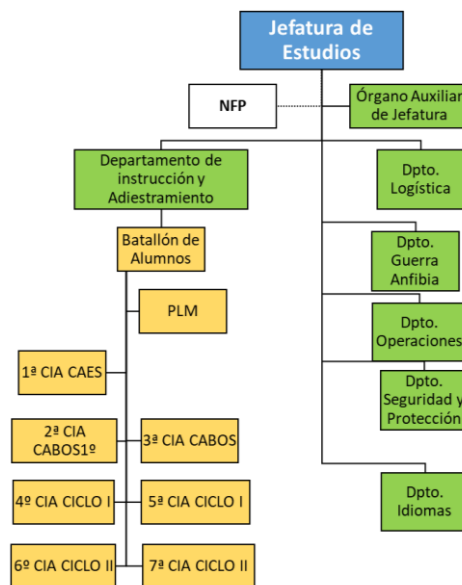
Jefatura de Estudios

NFP

Órgano Auxiliar de Jefatura

Departamento de instrucción y Adiestramiento

Dpto. Logística

Batallón de Alumnos

Dpto. Guerra Anfibia

PLM

Dpto. Operaciones

1ª CIA CAES

Dpto. Seguridad y Protección

2ª CIA CABOS1º

3ª CIA CABOS

4º CIA CICLO I

5ª CIA CICLO I

Dpto. Idiomas

6º CIA CICLO II

7ª CIA CICLO II